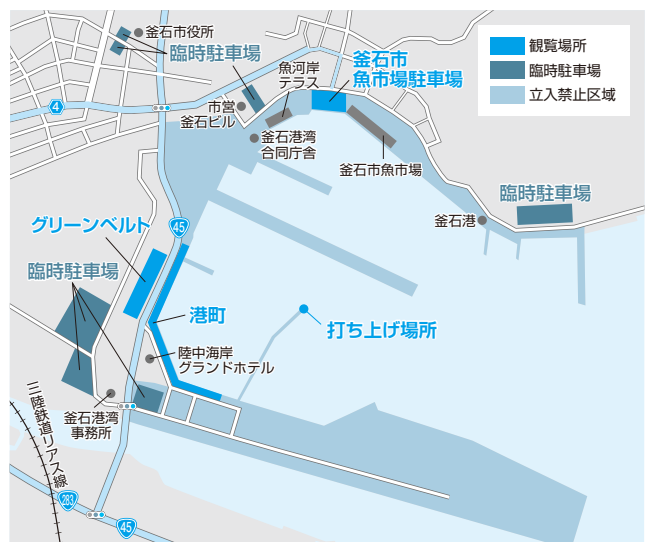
観覧場所
臨時駐車場
立入禁止区域

釜石市役所
臨時駐車場
市営
釜石ビル
魚河岸
テラス
釜石市
魚市場駐車場
釜石港湾
合同庁舎
釜石市魚市場
臨時駐車場
釜石港
4
45
グリーンベルト
臨時駐車場
港町
打ち上げ場所
陸中海岸
グランドホテル
三陸鉄道リアス線
釜石港湾
事務所
283
45